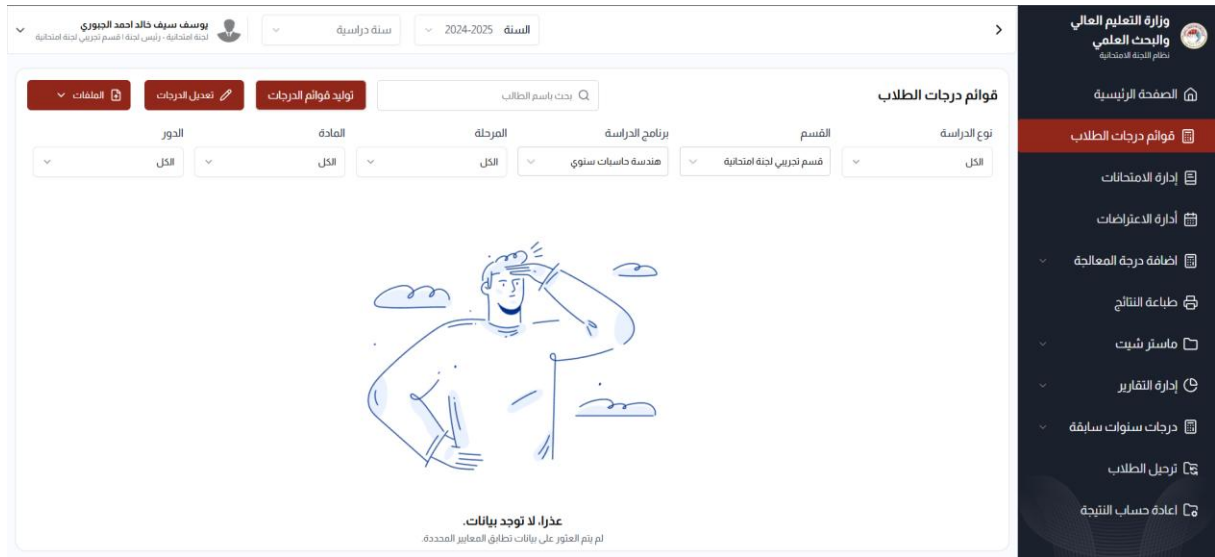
وزارة التعليم العالي والبحث العلمي
نظام اللجنة الامتحانية

الصفحة الرئيسية
قوائم درجات الطلاب
إدارة الامتحانات
أدارة الاعتراضات
اضافة درجة المعالجة
طباعة النتائج
ماستر شيت
إدارة التقارير
درجات سنوات سابقة
ترحيل الطلاب
اعادة حساب النتيجة

السنة 2024-2025
سنة دراسية
يوسف سيف خالد احمد الجبوري
لجنة امتحانية - رئيس لجنة | قسم تجريبي لجنة امتحانية

قوائم درجات الطلاب
بحث باسم الطالب
توليد قوائم الدرجات
تعديل الدرجات
الملفات

| نوع الدراسة | القسم | برنامج الدراسة | المرحلة | المادة | الدور |
|---|---|---|---|---|---|
| الكل | قسم تجريبي لجنة امتحانية | هندسة حاسبات سنوي | الكل | الكل | الكل |

عذرا، لا توجد بيانات.
لم يتم العثور على بيانات تطابق المعايير المحددة.